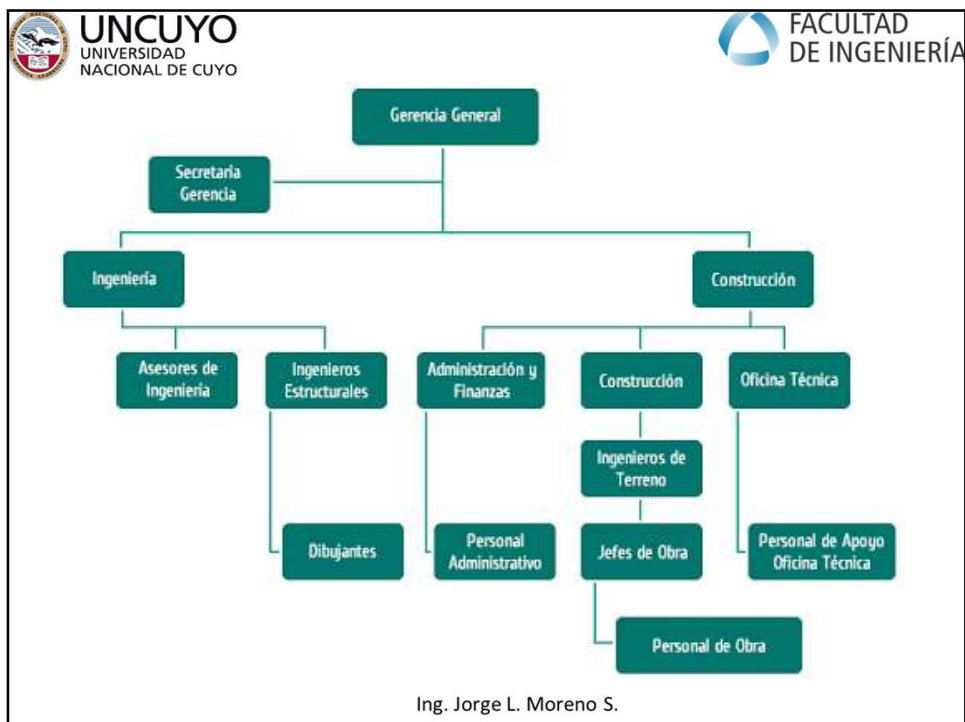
UNCUYO
UNIVERSIDAD
NACIONAL DE CUYO

FACULTAD
DE INGENIERÍA

Gerencia General

Secretaria Gerencia

Ingeniería

Construcción

Asesores de Ingeniería

Ingenieros Estructurales

Administración y Finanzas

Construcción

Oficina Técnica

Ingenieros de Terreno

Dibujantes

Personal Administrativo

Jefes de Obra

Personal de Apoyo Oficina Técnica

Personal de Obra

Ing. Jorge L. Moreno S.